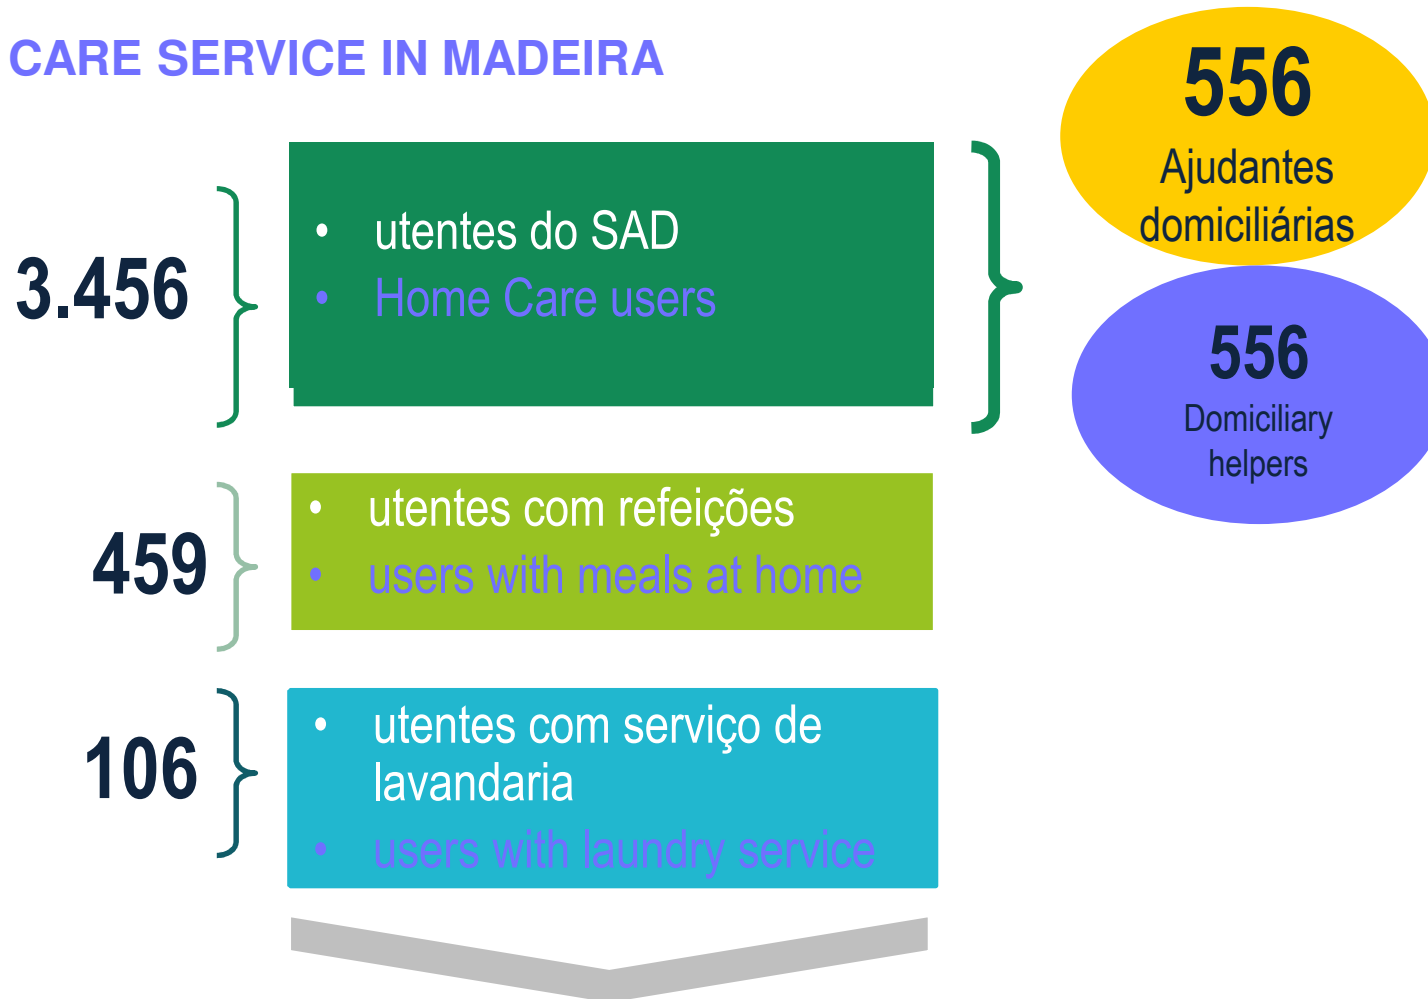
CARE SERVICE IN MADEIRA

3.456

- utentes do SAD
- Home Care users

556
Ajudantes domiciliárias

556
Domiciliary helpers

459

- utentes com refeições
- users with meals at home

106

- utentes com serviço de lavandaria
- users with laundry service